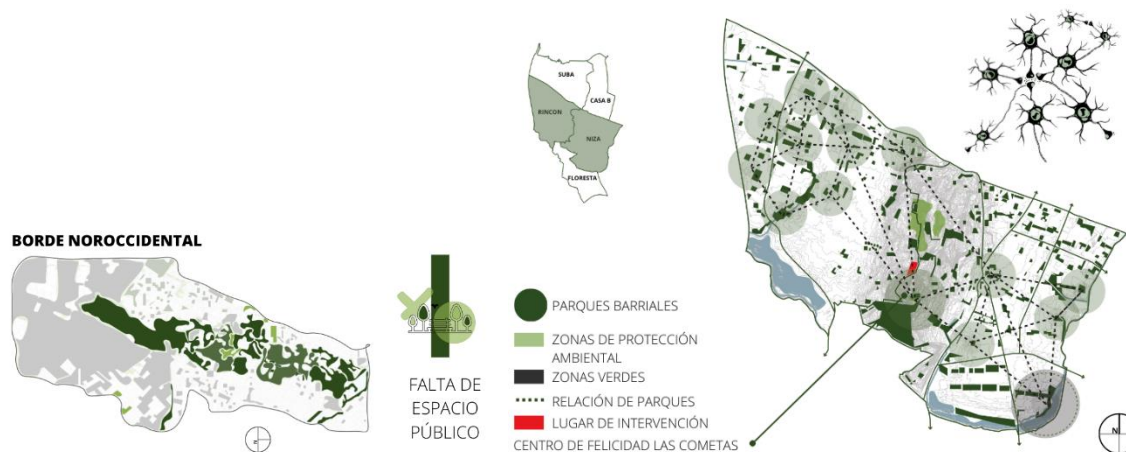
SUBA
CASA B
RINCON
NIZA
FLORESTA

BORDE NOROCCIDENTAL

FALTA DE ESPACIO PÚBLICO

PARQUES BARRIALES
ZONAS DE PROTECCIÓN AMBIENTAL
ZONAS VERDES
RELACIÓN DE PARQUES
LUGAR DE INTERVENCIÓN
CENTRO DE FELICIDAD LAS COMETAS

N